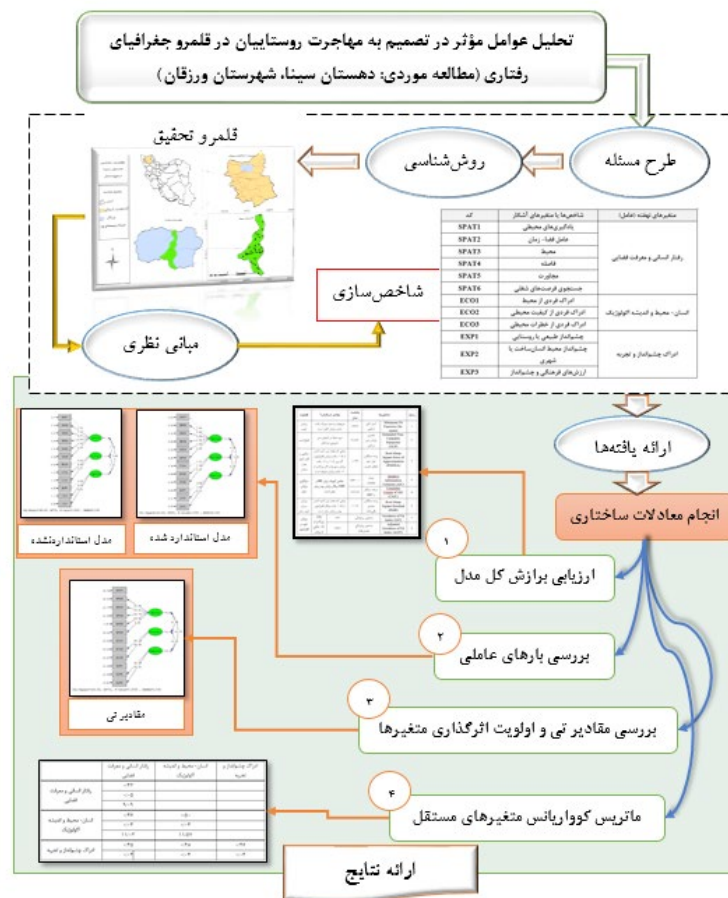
تحلیل عوامل مؤثر در تصمیم به مهاجرت روستاییان در قلمرو جغرافیای رفتاری (مطالعه موردی: دهستان سینا، شهرستان ورزقان)

طرح مسئله

روش‌شناسی

قلمرو تحقیق

| متغیرهای نهفته (عامل) | شاخص‌ها یا متغیرهای آشکار | کد |
|---|---|---|
| رفتار انسانی و معرفت فضایی | یادگیری‌های محیطی | SPAT1 |
| | عامل فضا - زمان | SPAT2 |
| | محیط | SPAT3 |
| | فاصله | SPAT4 |
| | مهاجرت | SPAT5 |
| | جستجوی فرصت‌های شغلی | SPAT6 |
| انسان- محیط و اندیشه اکولوژیک | ادراک فردی از محیط | ECO1 |
| | ادراک فردی از کیفیت محیطی | ECO2 |
| | ادراک فردی از خطرات محیطی | ECO3 |
| ادراک چشم‌انداز و تجربه | چشم‌انداز طبیعی یا روستایی | EXP1 |
| | چشم‌انداز محیط انسان‌ساخت یا شهری | EXP2 |
| | ارزش‌های فرهنگی و چشم‌انداز | EXP3 |

شاخص‌سازی

مبانی نظری

ارائه یافته‌ها

انجام معادلات ساختاری

مدل استانداردنشده

مدل استاندارد شده

۱
ارزیابی برازش کل مدل

۲
بررسی بارهای عاملی

مقادیر تی

۳
بررسی مقادیر تی و اولویت اثرگذاری متغیرها

۴
ماتریس کوواریانس متغیرهای مستقل

ارائه نتایج